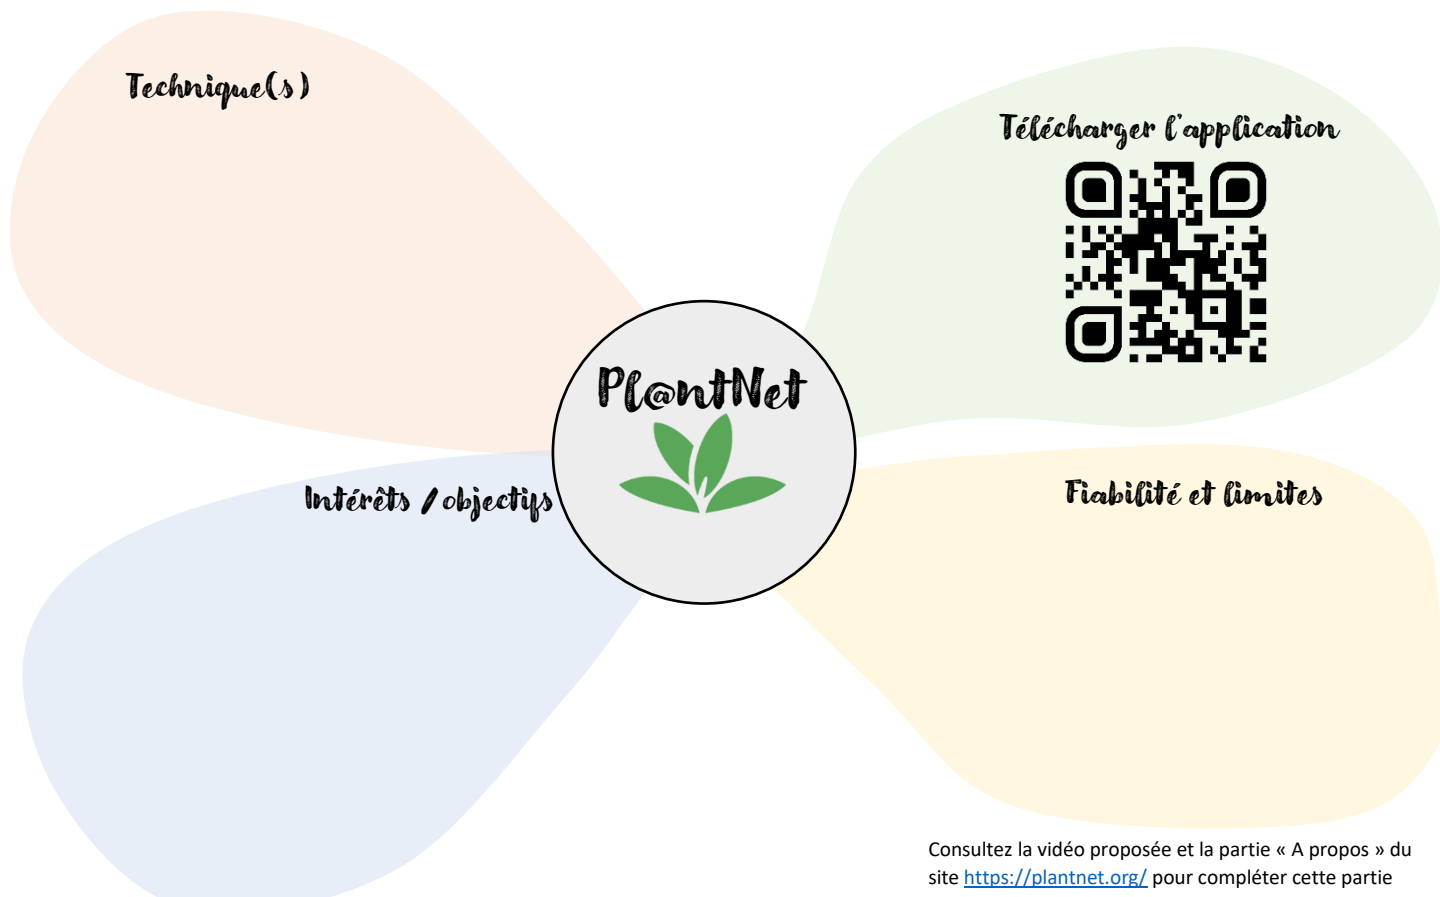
Technique(s)

Télécharger l'application

Pl@ntNet

Intérêts / objectifs

Fiabilité et limites

Consultez la vidéo proposée et la partie « A propos » du site https://plantnet.org/ pour compléter cette partie